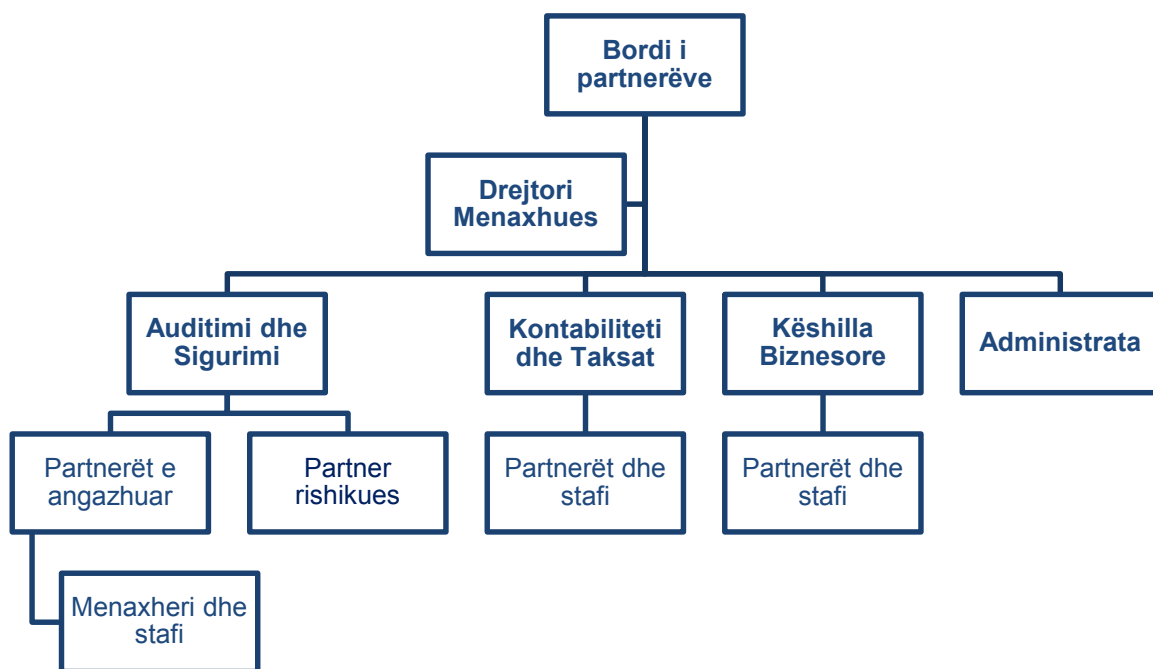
Bordi i partnerëve

Drejtori Menaxhues

Auditimi dhe Sigurimi

Kontabiliteti dhe Taksat

Këshilla Biznesore

Administrata

Partnerët e angazhuar

Partner rishikues

Partnerët dhe stafi

Partnerët dhe stafi

Menaxheri dhe stafi